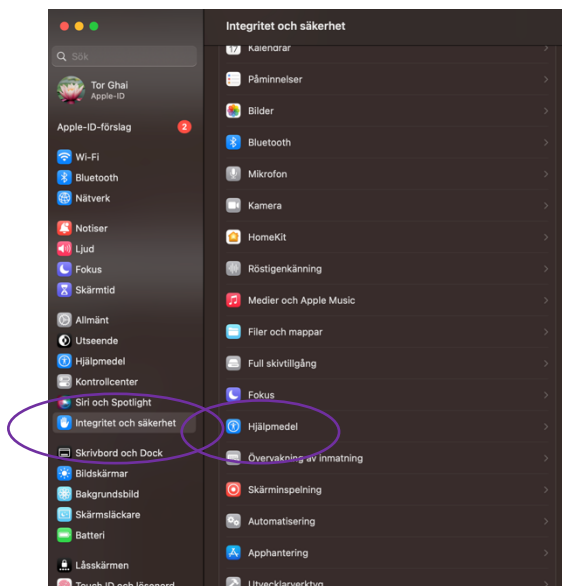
Sök

Tor Ghai
Apple-ID

Apple-ID-förslag 2

Wi-Fi
Bluetooth
Nätverk

Notiser
Ljud
Fokus
Skärmtid

Allmänt
Utseende
Hjälpmedel
Kontrollcenter
Siri och Spotlight
Integritet och säkerhet

Skrivbord och Dock
Bildskärmar
Bakgrundsbild
Skärmsläckare
Batteri

Låsskärmen
Touch ID och lösenord

Integritet och säkerhet

Kalendrar
Påminnelser
Bilder
Bluetooth
Mikrofon
Kamera
HomeKit
Röstigenkänning
Medier och Apple Music
Filer och mappar
Full skivtillgång
Fokus
Hjälpmedel
Övervakning av inmatning
Skärminspelning
Automatisering
Apphantering
Utvecklarverktyg